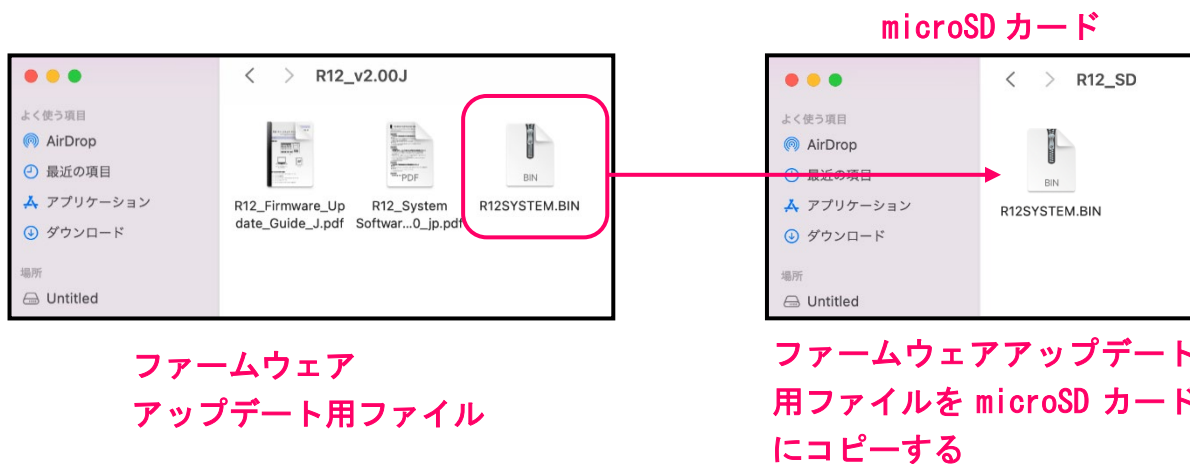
microSD カード

R12_v2.00J

よく使う項目
AirDrop
最近の項目
アプリケーション
ダウンロード
場所
Untitled

R12_Firmware_Update_Guide_J.pdf

PDF
R12_System Softwar...0_jp.pdf

BIN
R12SYSTEM.BIN

R12_SD

よく使う項目
AirDrop
最近の項目
アプリケーション
ダウンロード
場所
Untitled

BIN
R12SYSTEM.BIN

ファームウェア
アップデート用ファイル

ファームウェアアップデート用ファイルを microSD カードにコピーする